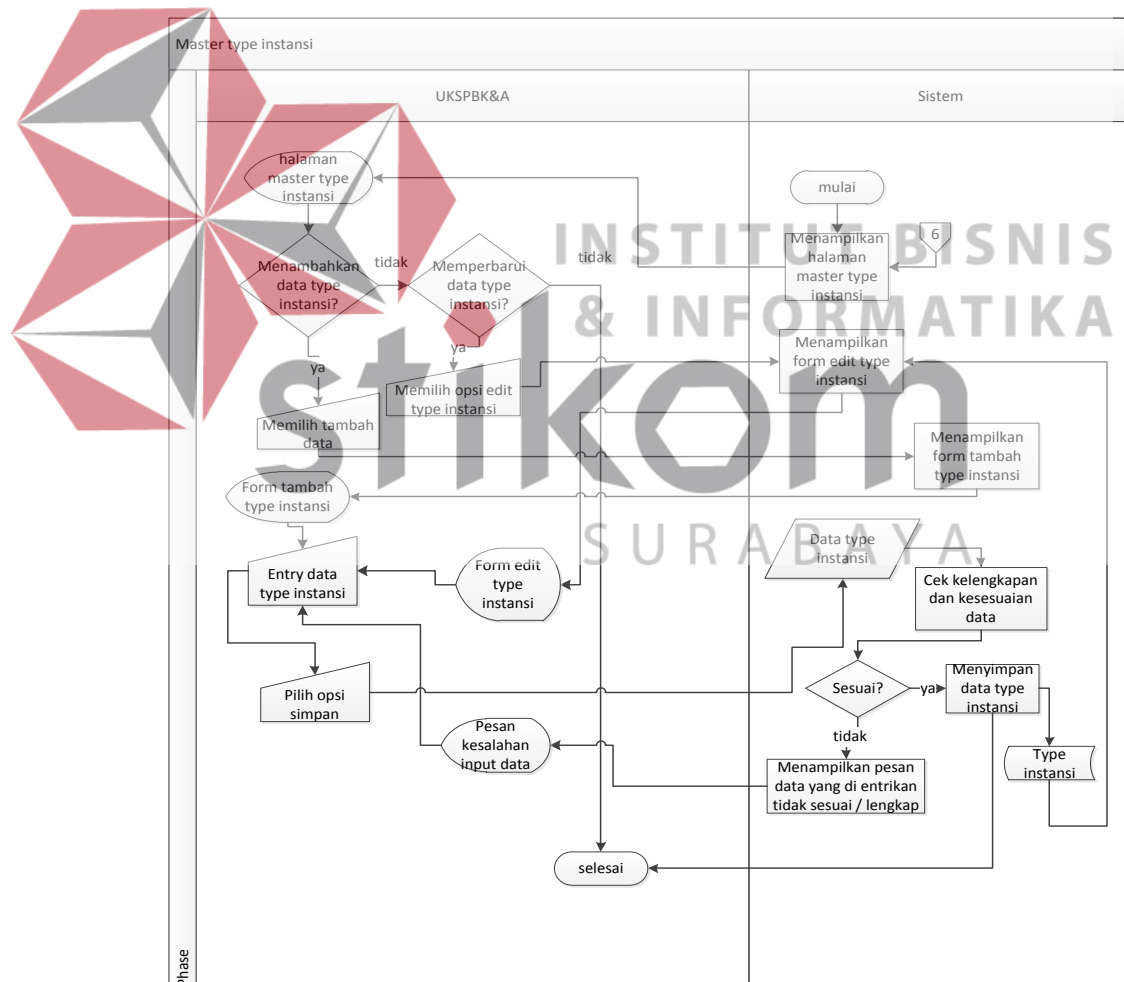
Master type instansi

UKSPBK&A

Sistem

mulai

halaman master type instansi

Menambahkan data type instansi?

tidak

Memperbarui data type instansi?

tidak

6

Menampilkan halaman master type instansi

ya

ya

Memilih opsi edit type instansi

Menampilkan form edit type instansi

Memilih tambah data

Menampilkan form tambah type instansi

Form tambah type instansi

Data type instansi

Entry data type instansi

Form edit type instansi

Cek kelengkapan dan kesesuaian data

Sesuai?

ya

Menyimpan data type instansi

Pilih opsi simpan

Pesan kesalahan input data

tidak

Menampilkan pesan data yang di entrikan tidak sesuai / lengkap

Type instansi

selesai

Phase

INSTITUT BISNIS & INFORMATIKA

stikom

SURABAYA